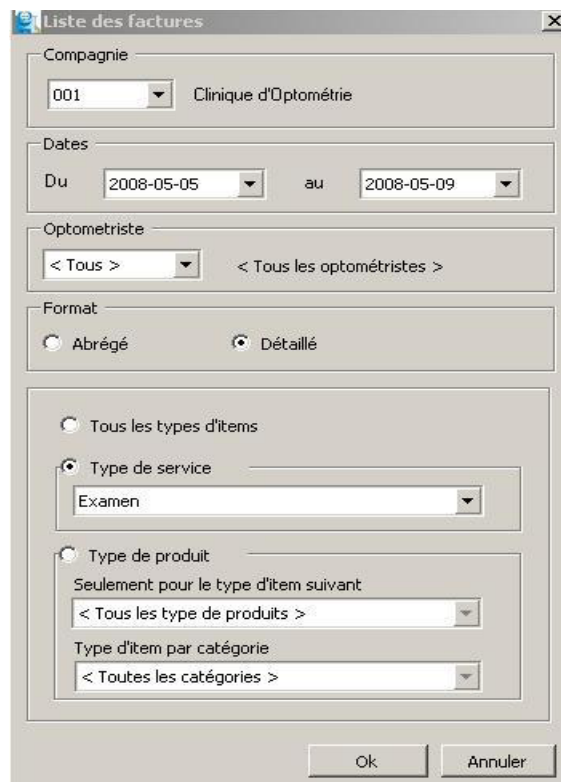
Liste des factures

Compagnie
001
Clinique d'Optométrie

Dates
Du 2008-05-05 au 2008-05-09

Optometriste
< Tous >
< Tous les optométristes >

Format
Abrégé
Détaillé

Tous les types d'items

Type de service
Examen

Type de produit
Seulement pour le type d'item suivant
< Tous les type de produits >
Type d'item par catégorie
< Toutes les catégories >

Ok
Annuler